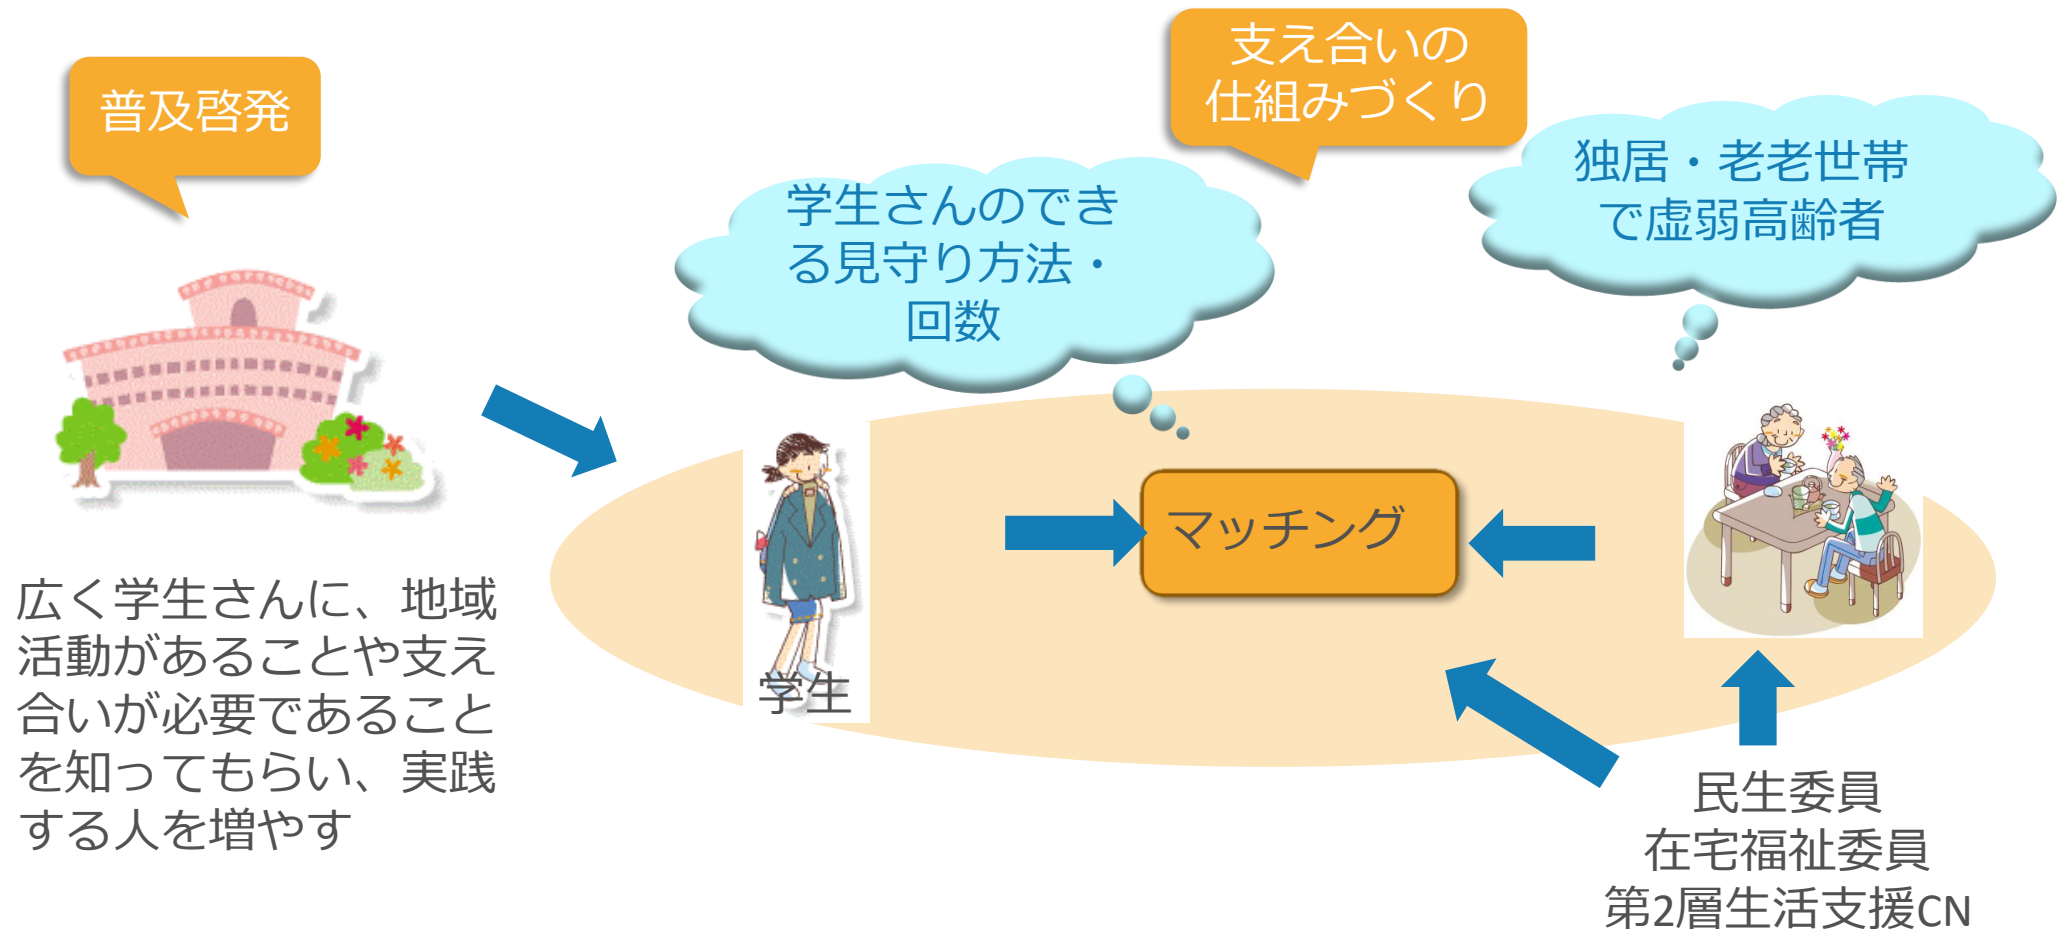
普及啓発

支え合いの仕組みづくり

学生さんのできる見守り方法・回数

独居・老老世帯で虚弱高齢者

学生

マッチング

広く学生さんに、地域活動があることや支え合いが必要であることを知ってもらい、実践する人を増やす

民生委員
在宅福祉委員
第2層生活支援CN